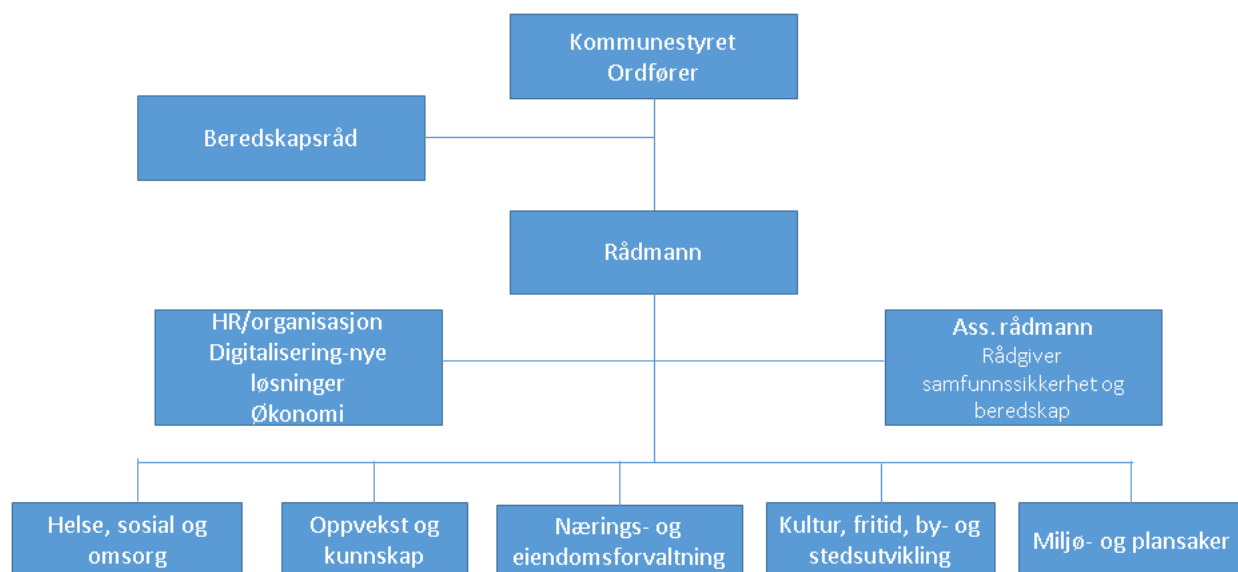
Kommunestyret
Ordfører

Beredskapsråd

Rådmann

HR/organisasjon
Digitalisering-nye løsninger
Økonomi

Ass. rådmann
Rådgiver samfunnssikkerhet og beredskap

Helse, sosial og omsorg

Oppvekst og kunnskap

Nærings- og eiendomsforvaltning

Kultur, fritid, by- og stedsutvikling

Miljø- og plansaker